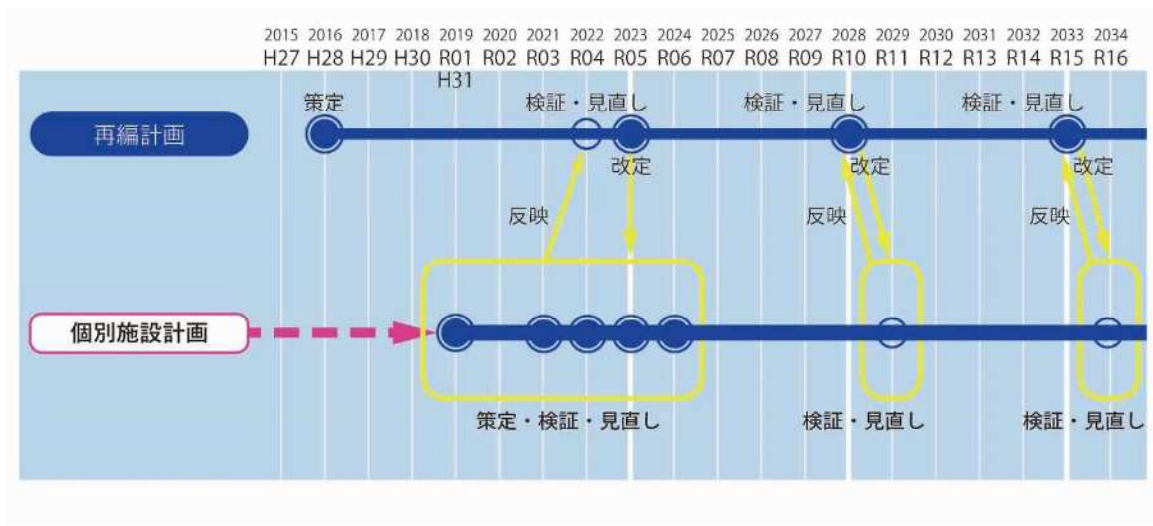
2015 2016 2017 2018 2019 2020 2021 2022 2023 2024 2025 2026 2027 2028 2029 2030 2031 2032 2033 2034
H27 H28 H29 H30 R01 R02 R03 R04 R05 R06 R07 R08 R09 R10 R11 R12 R13 R14 R15 R16
H31

再編計画

策定
検証・見直し
改定
検証・見直し
改定
検証・見直し
改定

反映
反映
反映

個別施設計画

策定・検証・見直し
検証・見直し
検証・見直し